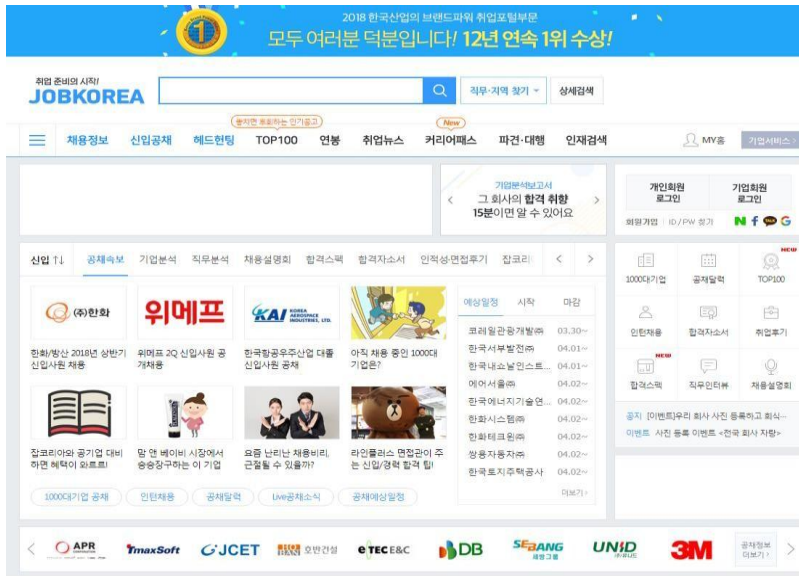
2018 한국산업의 브랜드파워 취업포털부문
모두 여러분 덕분입니다! 12년 연속 1위 수상!

취업 준비의 시작!
JOBKOREA

직무·지역 찾기
상세검색

놓치면 후회하는 인기공고
New
채용정보 신입공채 헤드헌팅 TOP100 연봉 취업뉴스 커리어패스 파견·대행 인재검색
MY홈 기업서비스

기업분석보고서
그 회사의 합격 취향
15분이면 알 수 있어요

개인회원 로그인
기업회원 로그인
회원가입 | ID / PW 찾기

신입 공채속보 기업분석 직무분석 채용설명회 합격스펙 합격자소서 인적성·면접후기 잡코리

(주)한화
한화/방산 2018년 상반기 신입사원 채용
위메프
위메프 2Q 신입사원 공개채용
KAI KOREA AEROSPACE INDUSTRIES, LTD.
한국항공우주산업 대졸 신입사원 공채
아직 채용 중인 1000대 기업은?
잡코리아와 공기업 대비하면 혜택이 와르르!
맘 앤 베이비 시장에서 승승장구하는 이 기업
요즘 난리난 채용비리, 근절될 수 있을까?
라인플러스 면접관이 주는 신입/경력 합격 팁!

| 예상일정 | 시작 | 마감 |
|---|---|---|
| 코레일관광개발㈜ | 03.30~ | |
| 한국서부발전㈜ | 04.01~ | |
| 한국내쇼날인스트... | 04.01~ | |
| 에어서울㈜ | 04.02~ | |
| 한국에너지기술연... | 04.02~ | |
| 한화시스템㈜ | 04.02~ | |
| 한화테크윈㈜ | 04.02~ | |
| 쌍용자동차㈜ | 04.02~ | |
| 한국토지주택공사 | 04.02~ | |

더보기

1000대기업 공채 인턴채용 공채달력 Live공채소식 공채예상일정

1000대기업 공채달력 NEW TOP100
인턴채용 합격자소서 취업후기
NEW 합격스펙 직무인터뷰 채용설명회
공지 [이벤트]우리 회사 사진 등록하고 회사...
이벤트 사진 등록 이벤트 <천국 회사 자랑>

APR TmaxSoft JCET 호반건설 eTEC E&C DB SEBANG 세방그룹 UNID 3M
공채정보 더보기